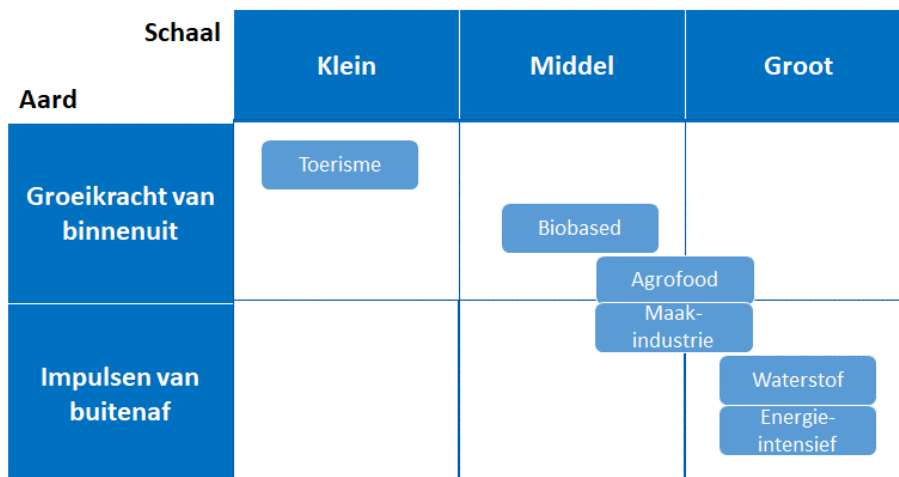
| Schaal / Aard | Klein | Middel | Groot |
|---|---|---|---|
| Groeikracht van binnenuit | Toerisme | Biobased | |
| | | Agrofood | |
| Impulsen van buitenaf | | Maak-industrie | Waterstof |
| | | | Energie-intensief |